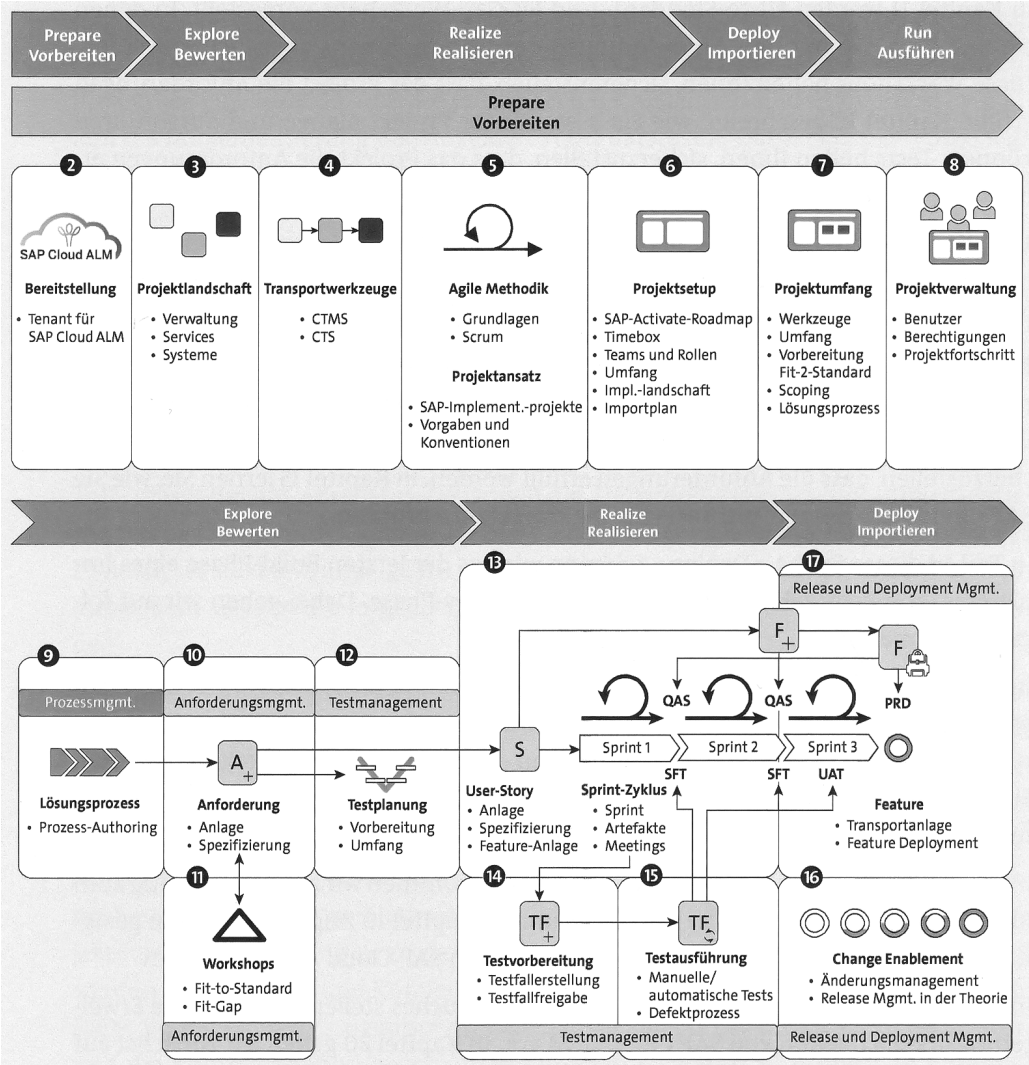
Prepare Vorbereiten

Explore Bewerten

Realize Realisieren

Deploy Importieren

Run Ausführen

Prepare Vorbereiten

2
SAP Cloud ALM
Bereitstellung
• Tenant für SAP Cloud ALM

3
Projektlandschaft
• Verwaltung
• Services
• Systeme

4
Transportwerkzeuge
• CTMS
• CTS

5
Agile Methodik
• Grundlagen
• Scrum
Projektansatz
• SAP-Implement.-projekte
• Vorgaben und Konventionen

6
Projektsetup
• SAP-Activate-Roadmap
• Timebox
• Teams und Rollen
• Umfang
• Impl.-landschaft
• Importplan

7
Projektumfang
• Werkzeuge
• Umfang
• Vorbereitung Fit-2-Standard
• Scoping
• Lösungsprozess

8
Projektverwaltung
• Benutzer
• Berechtigungen
• Projektfortschritt

Explore Bewerten

Realize Realisieren

Deploy Importieren

13

17
Release und Deployment Mgmt.

F
F
QAS
QAS
PRD

9
Prozessmgmt.
Lösungsprozess
• Prozess-Authoring

10
Anforderungsmgmt.
A
Anforderung
• Anlage
• Spezifizierung

12
Testmanagement
Testplanung
• Vorbereitung
• Umfang

S
User-Story
• Anlage
• Spezifizierung
• Feature-Anlage

Sprint 1
Sprint 2
Sprint 3
SFT
SFT
UAT
Sprint-Zyklus
• Sprint
• Artefakte
• Meetings

Feature
• Transportanlage
• Feature Deployment

11
Workshops
• Fit-to-Standard
• Fit-Gap
Anforderungsmgmt.

14
TF
Testvorbereitung
• Testfallerstellung
• Testfallfreigabe

15
TF
Testausführung
• Manuelle/ automatische Tests
• Defektprozess

Testmanagement

16
Change Enablement
• Änderungsmanagement
• Release Mgmt. in der Theorie
Release und Deployment Mgmt.